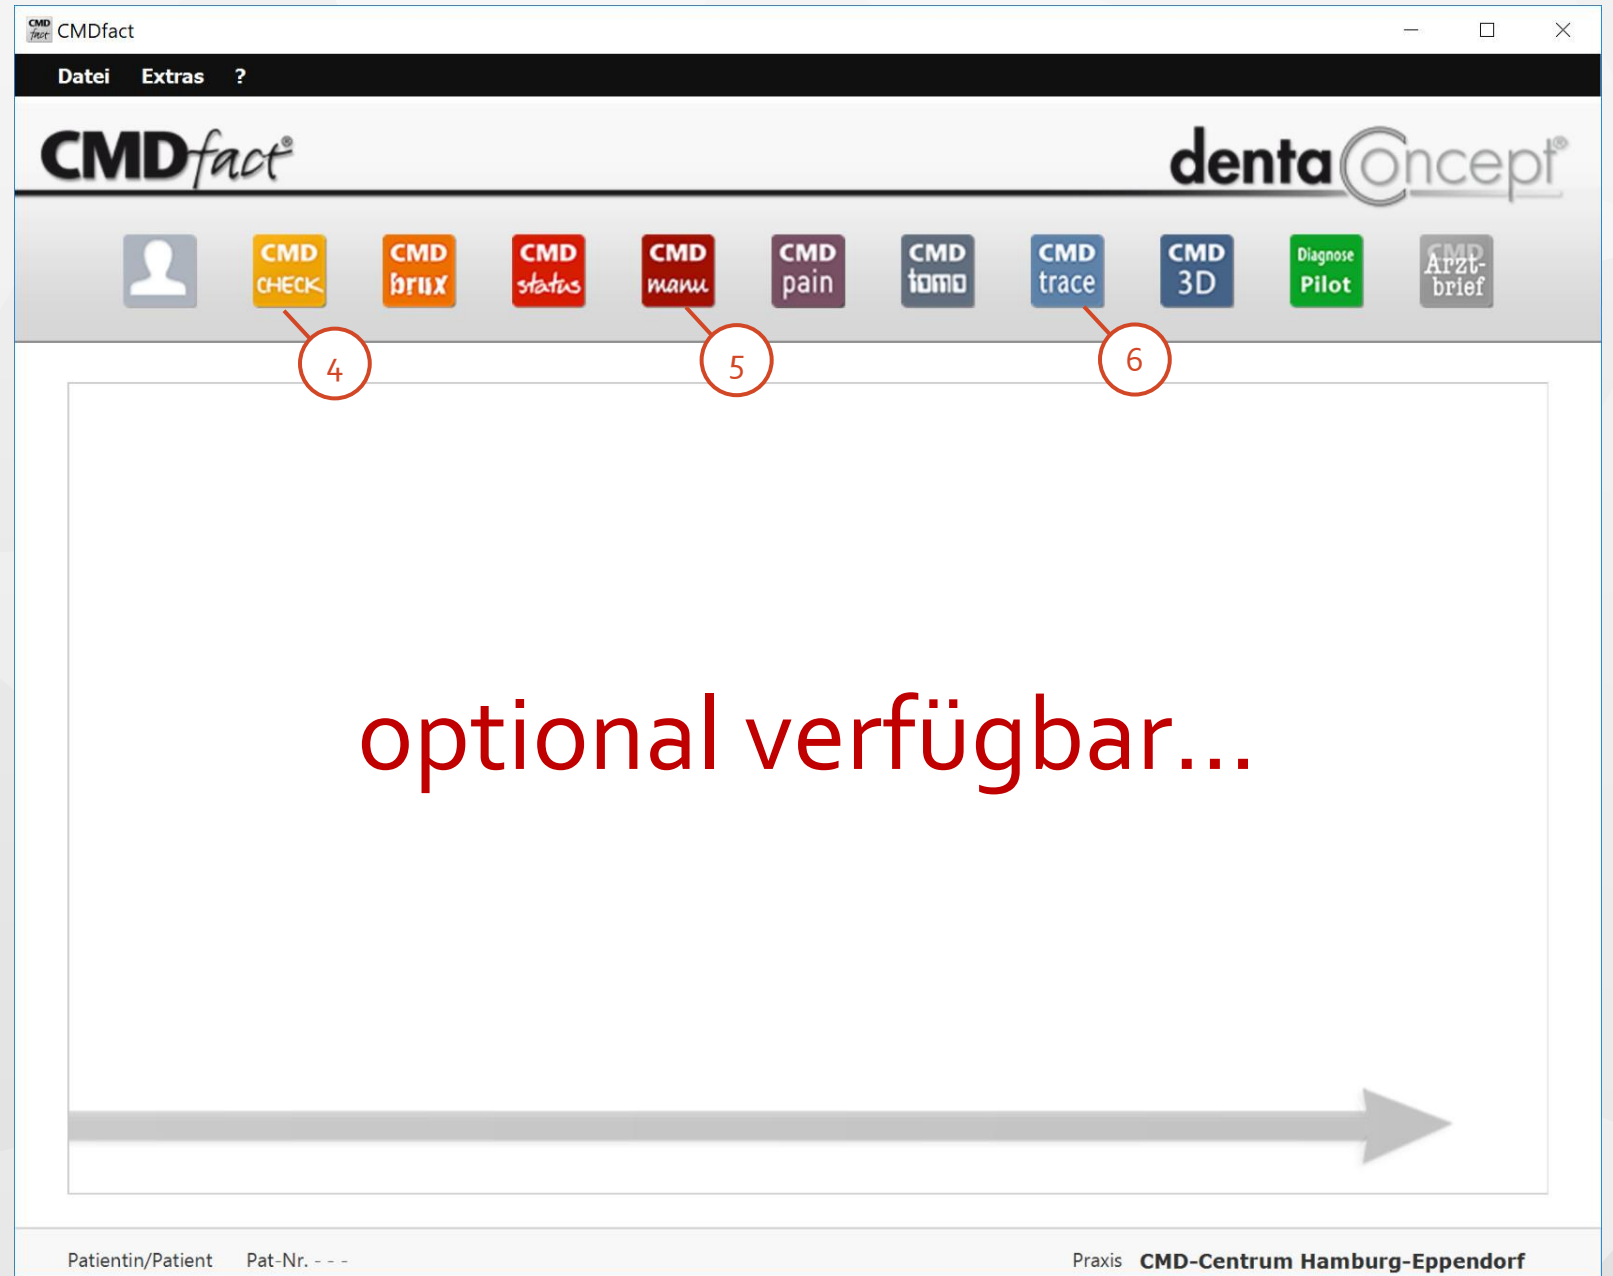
CMDfact

Datei Extras ?

CMDfact®

dentaConcept®

CMD CHECK
CMD brux
CMD status
CMD manu
CMD pain
CMD tomo
CMD trace
CMD 3D
Diagnose Pilot
CMD Arzt-brief

4
5
6

optional verfügbar...

Patientin/Patient Pat-Nr. - - -

Praxis CMD-Centrum Hamburg-Eppendorf